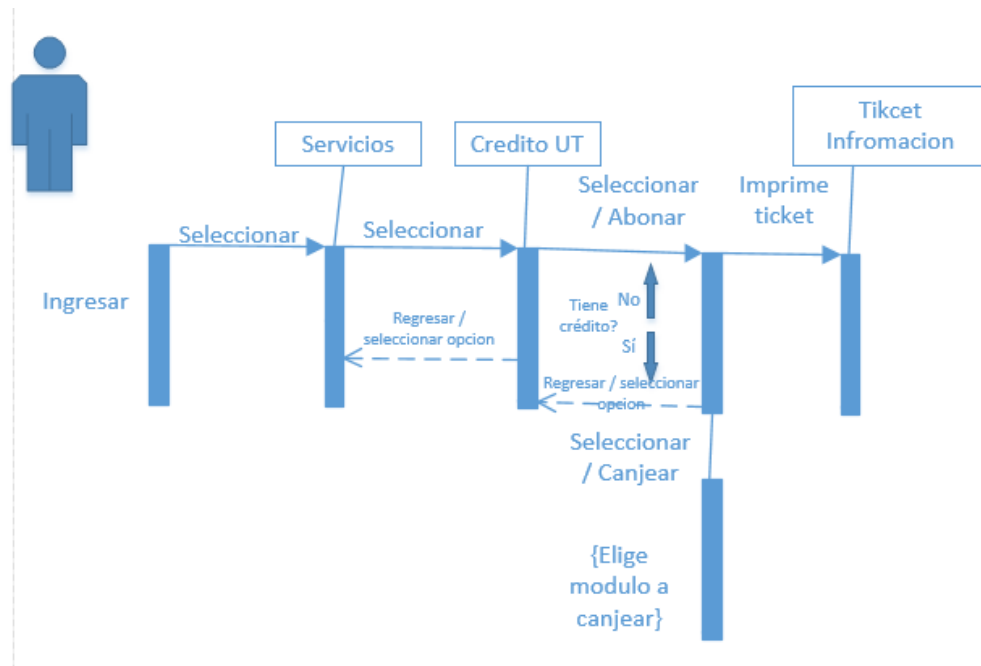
Servicios

Credito UT

Tikcet Infromacion

Seleccionar / Abonar

Imprime ticket

Seleccionar

Seleccionar

Ingresar

Regresar / seleccionar opcion

Tiene crédito?

No

Sí

Regresar / seleccionar opcion

Seleccionar / Canjear

{Elige modulo a canjear}